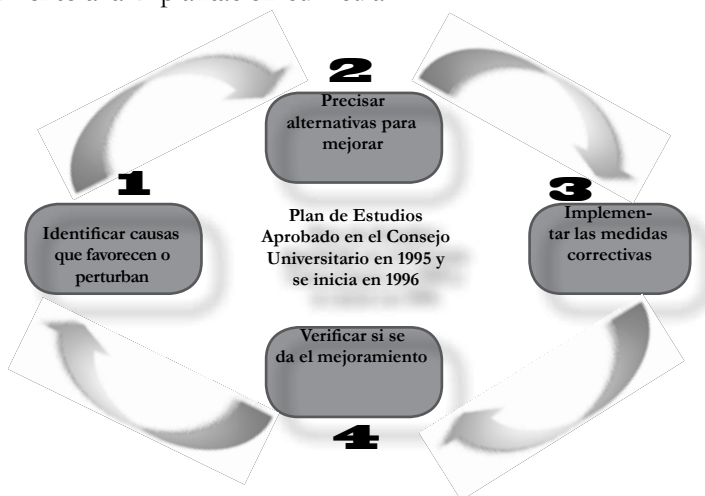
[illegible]

2
Precisar alternativas para mejorar

1
Identificar causas que favorecen o perturban

Plan de Estudios Aprobado en el Consejo Universitario en 1995 y se inicia en 1996

3
Implementar las medidas correctivas

Verificar si se da el mejoramiento
4